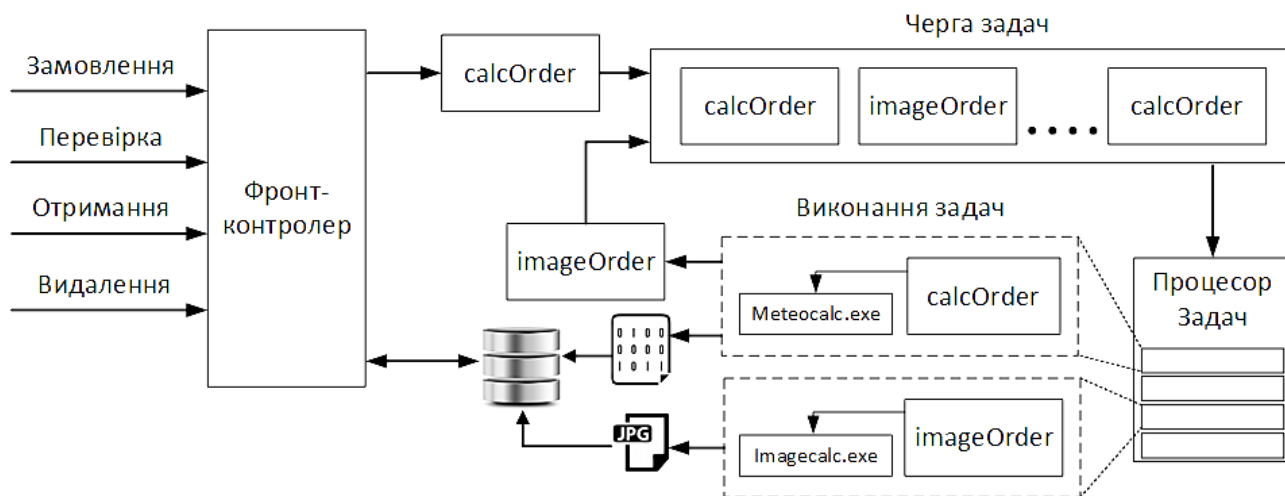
Черга задач

Замовлення

Перевірка

Отримання

Видалення

Фронт-контролер

calcOrder

calcOrder

imageOrder

....

calcOrder

Виконання задач

imageOrder

Meteocalc.exe

calcOrder

Процесор Задач

0100
0010
1011

JPG

Imagecalc.exe

imageOrder